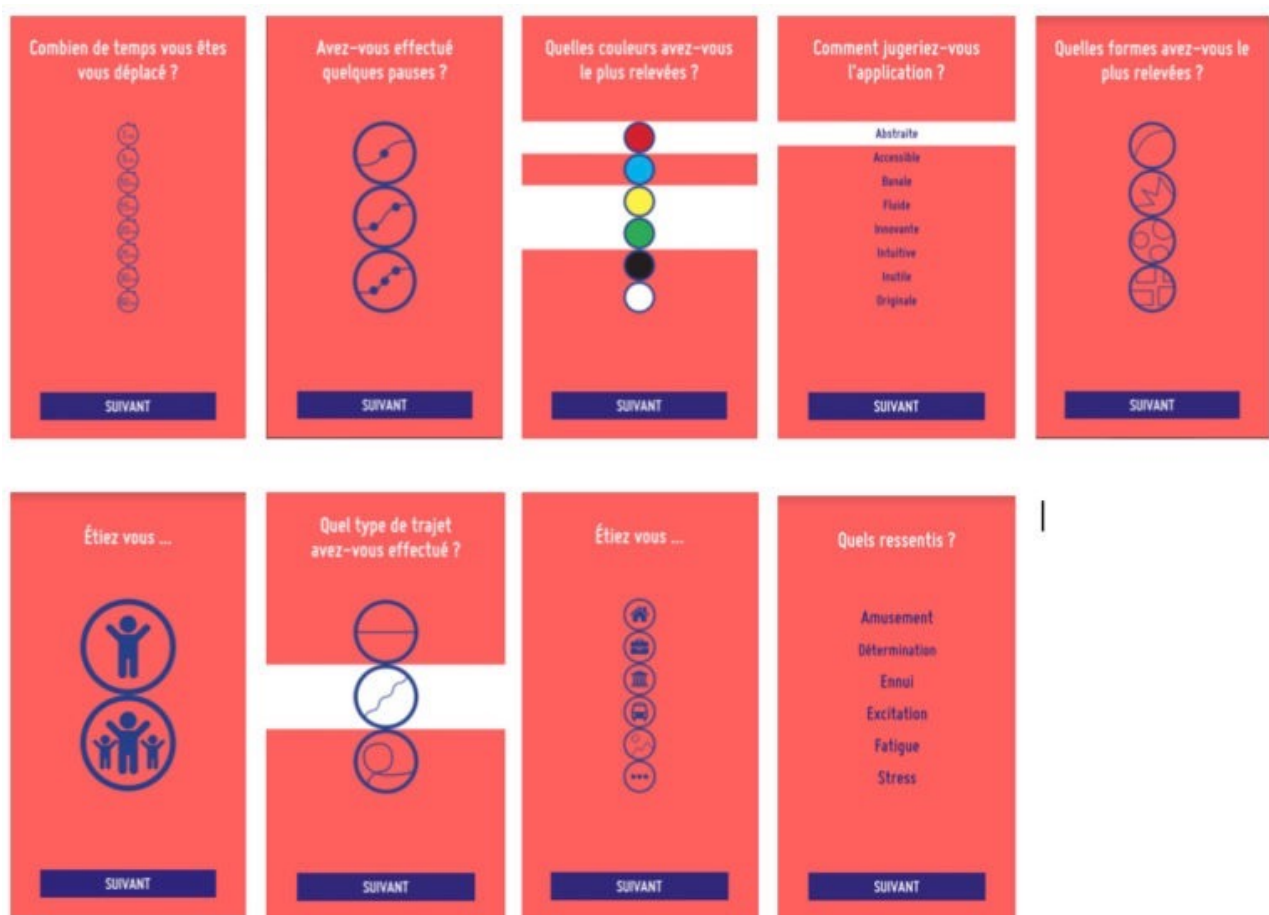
Combien de temps vous êtes vous déplacé ?

SUIVANT

Avez-vous effectué quelques pauses ?

SUIVANT

Quelles couleurs avez-vous le plus relevées ?

SUIVANT

Comment jugeriez-vous l'application ?

Abstraite
Accessible
Banale
Fluide
Innovante
Intuitive
Inutile
Originale

SUIVANT

Quelles formes avez-vous le plus relevées ?

SUIVANT

Étiez vous ...

SUIVANT

Quel type de trajet avez-vous effectué ?

SUIVANT

Étiez vous ...

SUIVANT

Quels ressentis ?

Amusement
Détermination
Ennui
Excitation
Fatigue
Stress

SUIVANT